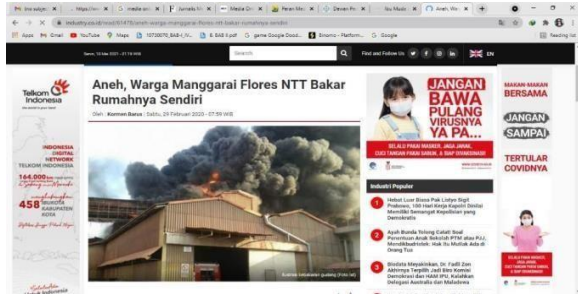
Aneh, Warga Manggarai Flores NTT Bakar Rumahnya Sendiri

Oleh : Kornesi Barus | Sabtu, 29 Februari 2020 - 07:59 WIB

Search

Find and Follow Us

EN

Telkom Indonesia

INDONESIA DIGITAL NETWORK
TELKOM INDONESIA

144.000
458

JANGAN BAWA PULANG VIRUSNYA YA PA...

Industri Populer

1 Hebat Luar Biasa Pak Listyo Sigit Prabowo, 100 Hari Kerja Kapolri Dinilai Memiliki Semangat Kepolisian yang Demokratis

2 Ayah Bunda Tolong Catat! Soal Penerimaan Anak Sekolah PTM atau PJJ, Mendikbudristek: Hak Itu Mutlak Ada di Orang Tua

3 Biodata Meyakinkan, Dr. Fadli Zon Akhirnya Terpilih Jadi Bos Komisi Demokrasi dan HAM IPU, Kalahkan Delegasi Australia dan Maladewa

MAKAN-MAKAN BERSAMA
JANGAN SAMPAI
TERTULAR COVIDNYA

Apps Gmail YouTube Maps Google Reading list